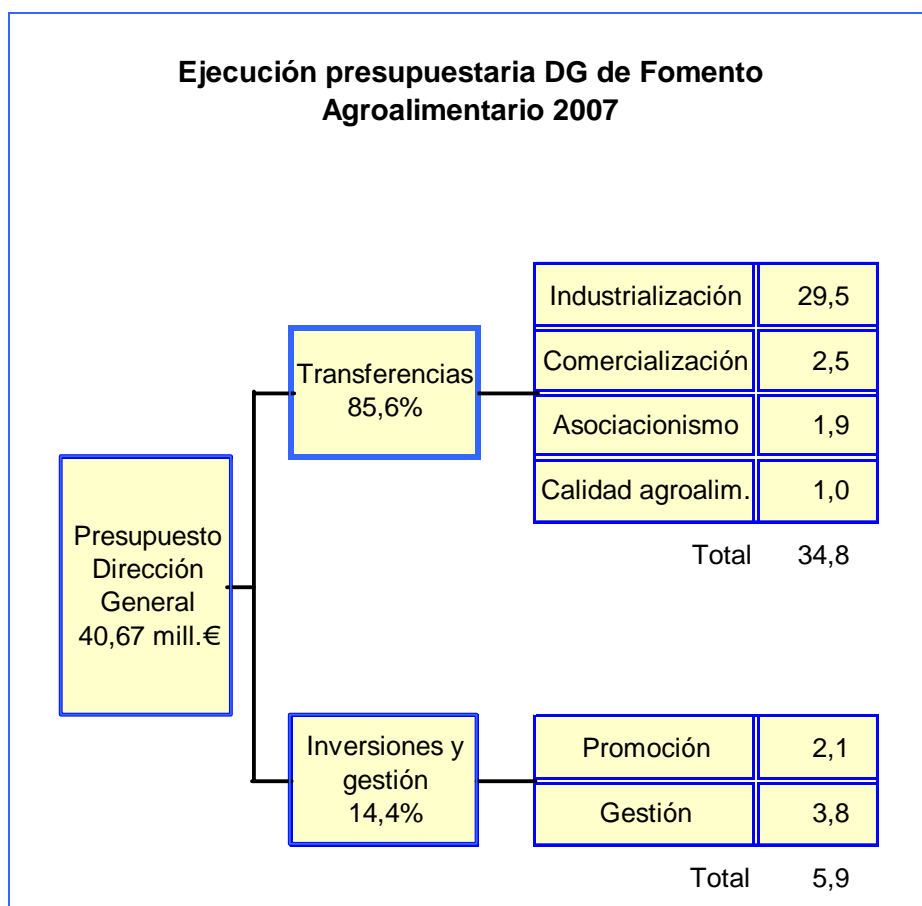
Ejecución presupuestaria DG de Fomento Agroalimentario 2007

Presupuesto Dirección General 40,67 mill.€

Transferencias 85,6%

| Industrialización | 29,5 |
|---|---|
| Comercialización | 2,5 |
| Asociacionismo | 1,9 |
| Calidad agroalim. | 1,0 |

Total 34,8

Inversiones y gestión 14,4%

| Promoción | 2,1 |
|---|---|
| Gestión | 3,8 |

Total 5,9